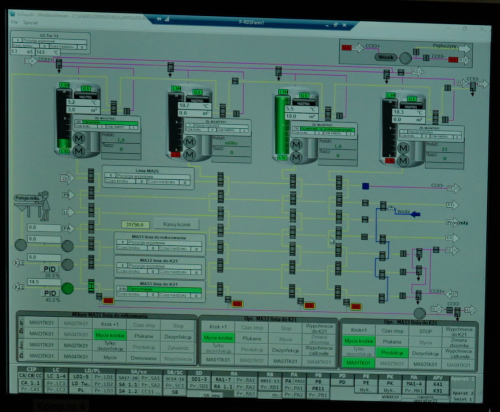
Połączenie
Wozek
Linia MA21
Pompa mycia
P/D
P/D
MA21
MA23
Mycie końca
Stop
Wyłączenie
Płukanie
Dezynfekcja
Mycie
Mycie końca
Płukanie
Predezynfekcja
Dezynfekcja
Mycie końca
Predezynfekcja
Dezynfekcja
MA01TK01
MA02TK01
MA03TK01
MA04TK01
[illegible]